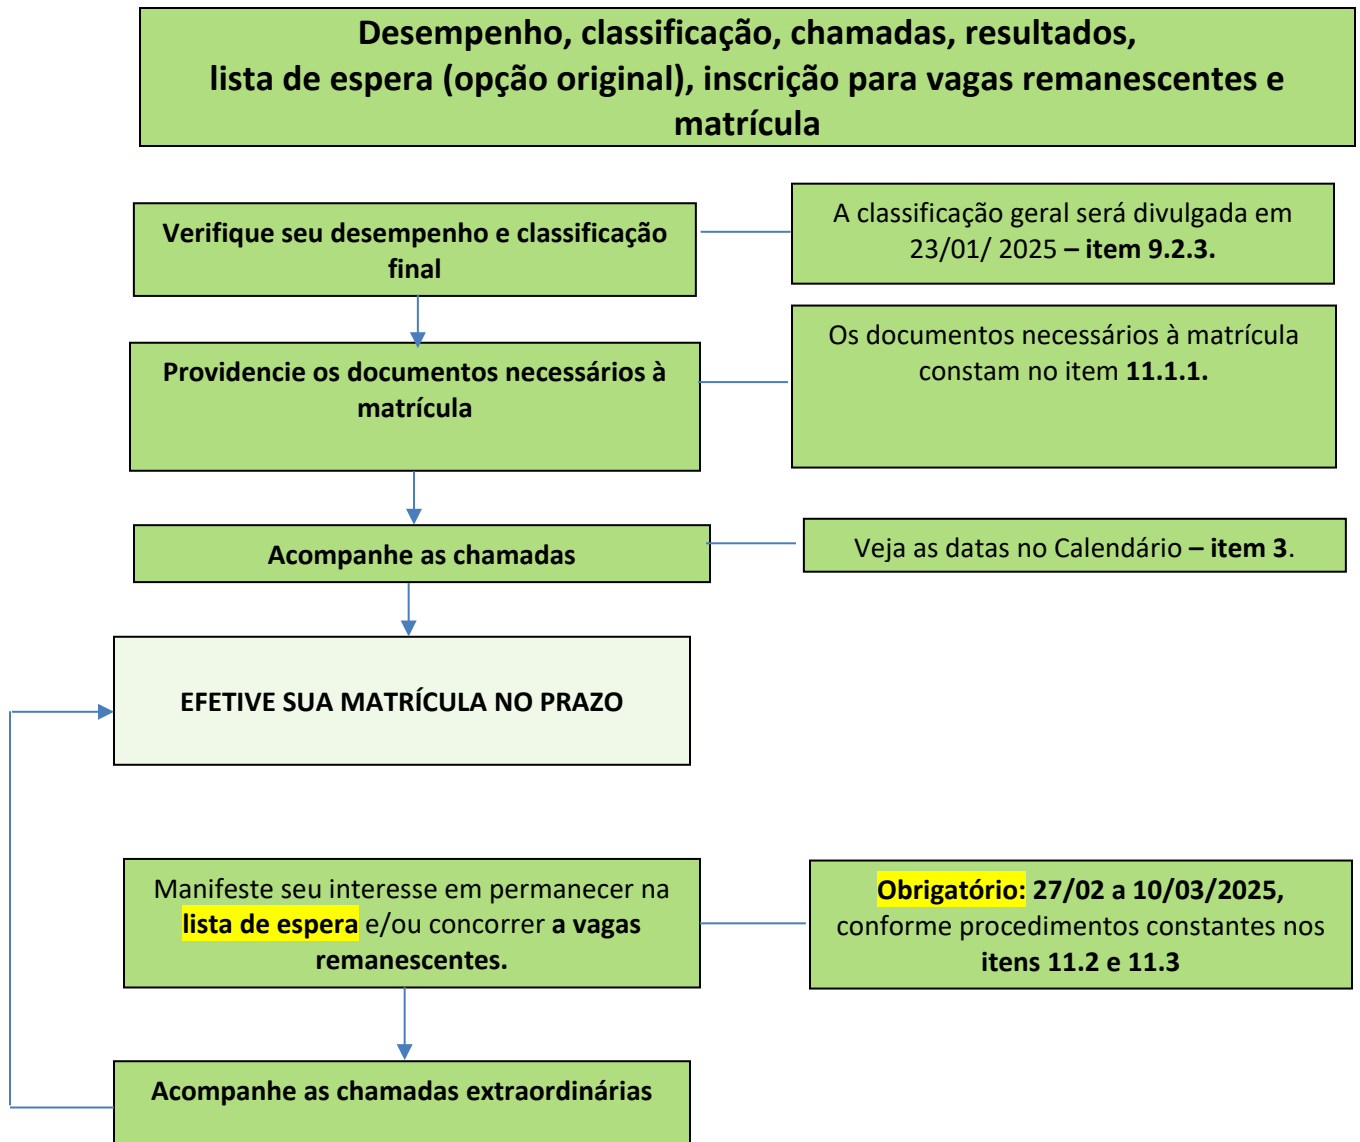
Desempenho, classificação, chamadas, resultados, lista de espera (opção original), inscrição para vagas remanescentes e matrícula

Verifique seu desempenho e classificação final

A classificação geral será divulgada em 23/01/ 2025 – item 9.2.3.

Providencie os documentos necessários à matrícula

Os documentos necessários à matrícula constam no item 11.1.1.

Acompanhe as chamadas

Veja as datas no Calendário – item 3.

EFETIVE SUA MATRÍCULA NO PRAZO

Manifeste seu interesse em permanecer na lista de espera e/ou concorrer a vagas remanescentes.

Obrigatório: 27/02 a 10/03/2025, conforme procedimentos constantes nos itens 11.2 e 11.3

Acompanhe as chamadas extraordinárias